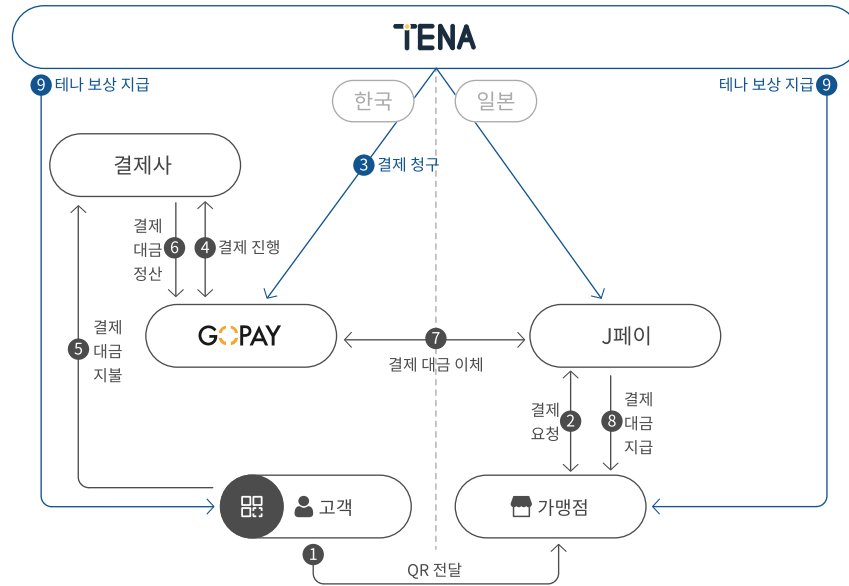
TENA

9 테나 보상 지급

9 테나 보상 지급

한국

일본

결제사

3 결제 청구

결제 대금 6 정산

4 결제 진행

결제 5 대금 지불

GOPAY

7 결제 대금 이체

J페이

결제 요청 2

8 결제 대금 지급

고객

가맹점

1 QR 전달